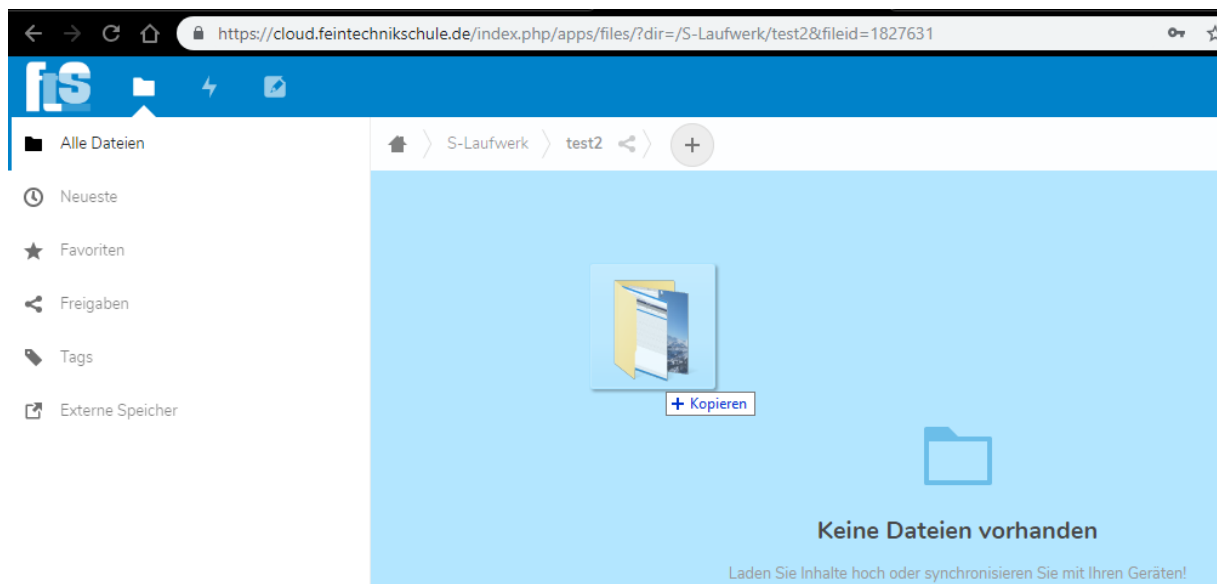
https://cloud.feintechnikschule.de/index.php/apps/files/?dir=/S-Laufwerk/test2&fileid=1827631

fts

Alle Dateien

Neueste

Favoriten

Freigaben

Tags

Externe Speicher

S-Laufwerk

test2

+

+ Kopieren

Keine Dateien vorhanden

Laden Sie Inhalte hoch oder synchronisieren Sie mit Ihren Geräten!